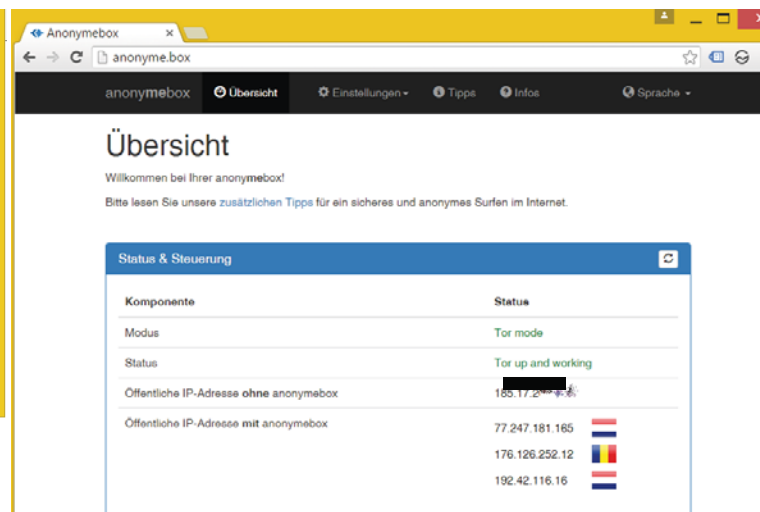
Anonymebox ×

anonyme.box

anonymebox Übersicht Einstellungen Tipps Infos Sprache

Übersicht

Willkommen bei Ihrer anonymebox!

Bitte lesen Sie unsere zusätzlichen Tipps für ein sicheres und anonymes Surfen im Internet.

Status & Steuerung

| Komponente | Status |
|---|---|
| Modus | Tor mode |
| Status | Tor up and working |
| Öffentliche IP-Adresse ohne anonymebox | 185.17.2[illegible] |
| Öffentliche IP-Adresse mit anonymebox | 77.247.181.165<br>176.126.252.12<br>192.42.116.16 |